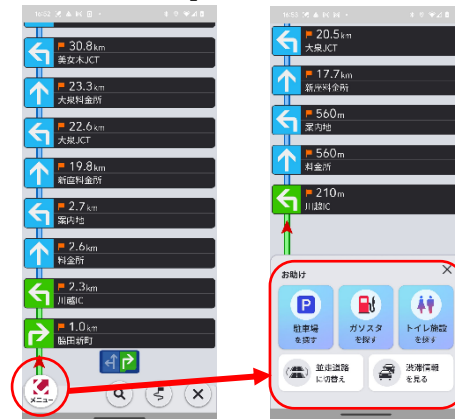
16:52

30.8km
美女木JCT

23.3km
大泉料金所

22.6km
大泉JCT

19.8km
新座料金所

2.7km
案内地

2.6km
料金所

2.3km
川越IC

1.0km
脇田新町

メニュー

16:53

20.5km
大泉JCT

17.7km
新座料金所

560m
案内地

560m
料金所

210m
川越IC

お助け

駐車場
を探す

ガソスタ
を探す

トイレ施設
を探す

並走道路
に切替え

渋滞情報
を見る